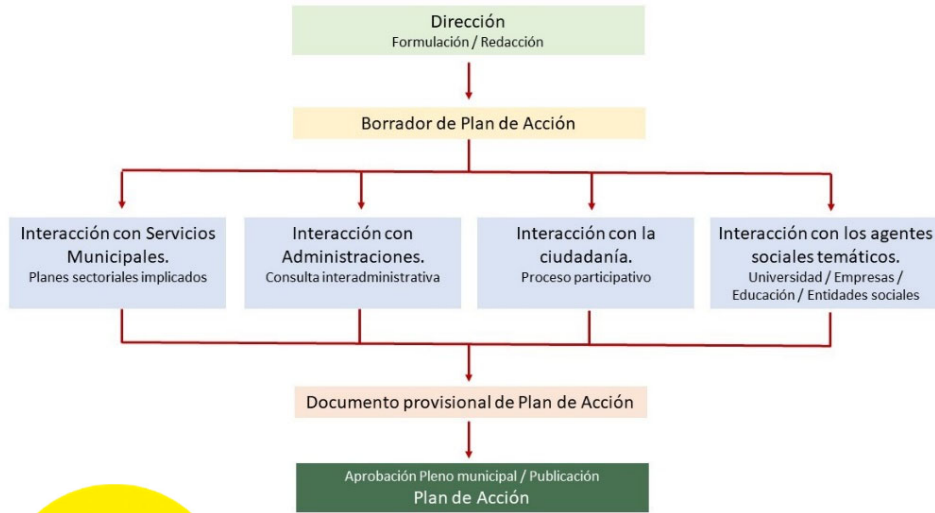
Dirección
Formulación / Redacción

Borrador de Plan de Acción

Interacción con Servicios Municipales.
Planes sectoriales implicados

Interacción con Administraciones.
Consulta interadministrativa

Interacción con la ciudadanía.
Proceso participativo

Interacción con los agentes sociales temáticos.
Universidad / Empresas / Educación / Entidades sociales

Documento provisional de Plan de Acción

Aprobación Pleno municipal / Publicación
Plan de Acción